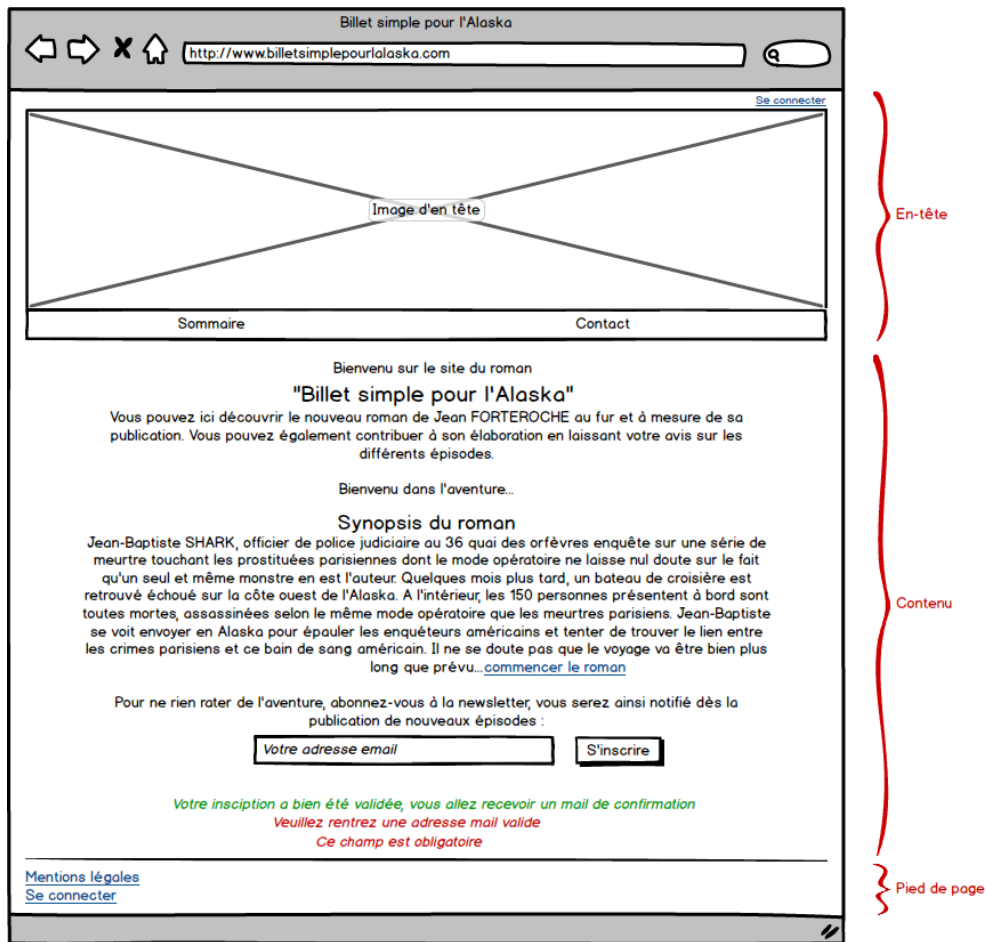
Billet simple pour l'Alaska

http://www.billetsimplepourlalaska.com

Se connecter

Image d'en tête

Sommaire

Contact

En-tête

Bienvenu sur le site du roman

"Billet simple pour l'Alaska"

Vous pouvez ici découvrir le nouveau roman de Jean FORTEROCHE au fur et à mesure de sa publication. Vous pouvez également contribuer à son élaboration en laissant votre avis sur les différents épisodes.

Bienvenu dans l'aventure...

Synopsis du roman

Jean-Baptiste SHARK, officier de police judiciaire au 36 quai des orfèvres enquête sur une série de meurtre touchant les prostituées parisiennes dont le mode opératoire ne laisse nul doute sur le fait qu'un seul et même monstre en est l'auteur. Quelques mois plus tard, un bateau de croisière est retrouvé échoué sur la côte ouest de l'Alaska. A l'intérieur, les 150 personnes présentent à bord sont toutes mortes, assassinées selon le même mode opératoire que les meurtres parisiens. Jean-Baptiste se voit envoyer en Alaska pour épauler les enquêteurs américains et tenter de trouver le lien entre les crimes parisiens et ce bain de sang américain. Il ne se doute pas que le voyage va être bien plus long que prévu... commencer le roman

Contenu

Pour ne rien rater de l'aventure, abonnez-vous à la newsletter, vous serez ainsi notifié dès la publication de nouveaux épisodes :

Votre adresse email

S'inscrire

Votre insciption a bien été validée, vous allez recevoir un mail de confirmation

Veuillez rentrez une adresse mail valide

Ce champ est obligatoire

Mentions légales

Se connecter

Pied de page